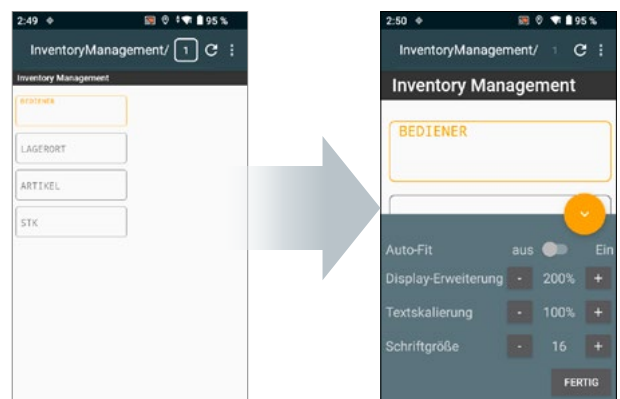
2:49 95 %

InventoryManagement/ 1

Inventory Management

BEDIENER

LAGERORT

ARTIKEL

STK

2:50 95 %

InventoryManagement/ 1

Inventory Management

BEDIENER

Auto-Fit aus Ein

Display-Erweiterung - 200% +

Textskalierung - 100% +

Schriftgröße - 16 +

FERTIG